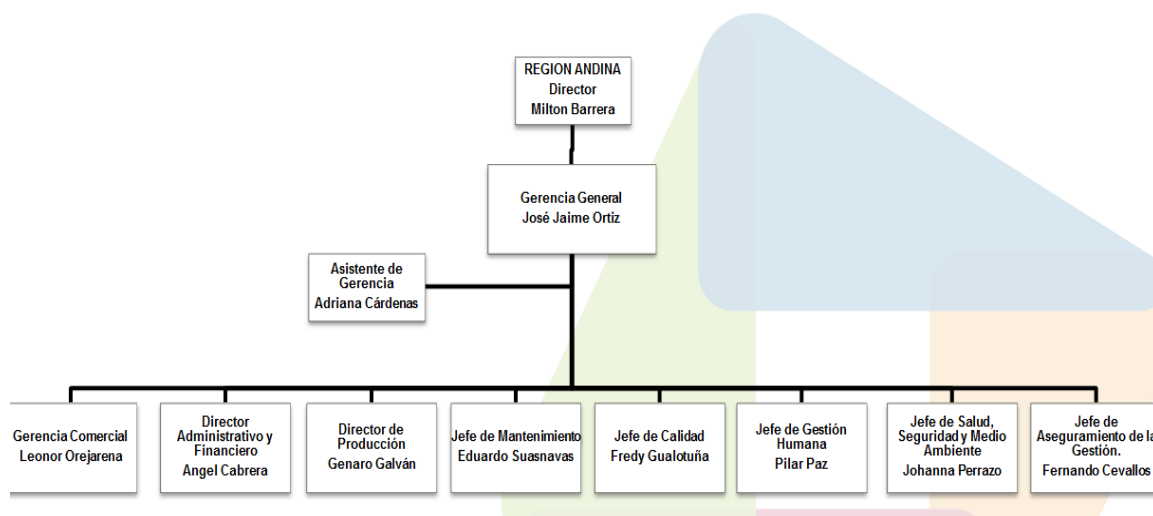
REGION ANDINA
Director
Milton Barrera

Gerencia General
José Jaime Ortiz

Asistente de Gerencia
Adriana Cárdenas

Gerencia Comercial
Leonor Orejarena

Director Administrativo y Financiero
Angel Cabrera

Director de Producción
Genaro Galván

Jefe de Mantenimiento
Eduardo Suasnavas

Jefe de Calidad
Fredy Gualotuña

Jefe de Gestión Humana
Pilar Paz

Jefe de Salud, Seguridad y Medio Ambiente
Johanna Perrazo

Jefe de Aseguramiento de la Gestión.
Fernando Cevallos